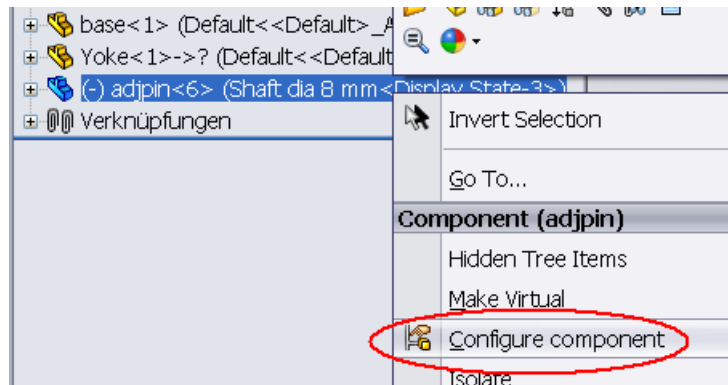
base<1> (Default<<Default>_A
Yoke<1>->? (Default<<Default
(-) adjpin<6> (Shaft dia 8 mm<Display State-3>)
Verknüpfungen

Invert Selection

Go To...

Component (adjpin)

Hidden Tree Items

Make Virtual

Configure component

Isolate